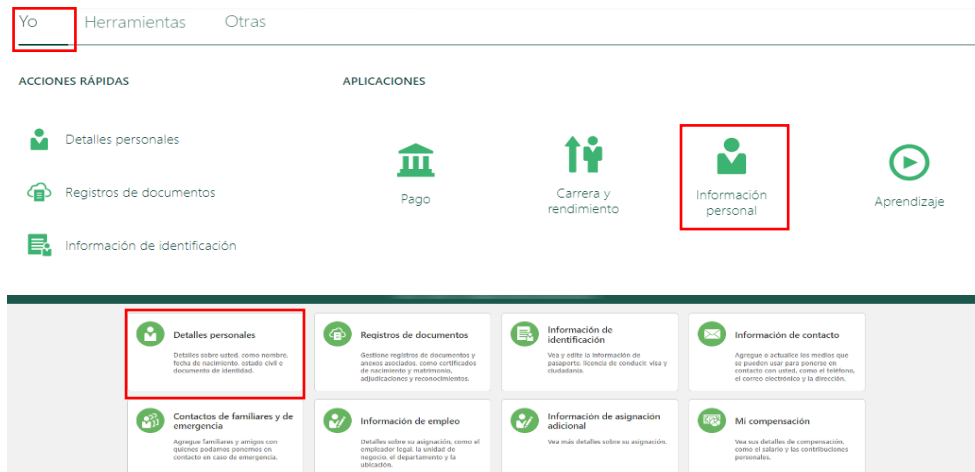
Yo Herramientas Otras

ACCIONES RÁPIDAS

Detalles personales

Registros de documentos

Información de identificación

APLICACIONES

Pago

Carrera y rendimiento

Información personal

Aprendizaje

Detalles personales
Detalles sobre usted, como nombre, fecha de nacimiento, estado civil e documento de identidad.

Registros de documentos
Gestione registros de documentos y anexos asociados, como certificados de nacimiento y matrimonio, adjudicaciones y reconocimientos.

Información de identificación
Vea y edite la información de pasaporte, licencia de conducir, visa y ciudadanía.

Información de contacto
Agregue o actualice los medios que se pueden usar para ponerse en contacto con usted, como el teléfono, el correo electrónico y la dirección.

Contactos de familiares y de emergencia
Agregue familiares y amigos con quienes podamos ponernos en contacto en caso de emergencia.

Información de empleo
Detalles sobre su asignación, como el empleador legal, la unidad de negocio, el departamento y la ubicación.

Información de asignación adicional
Vea más detalles sobre su asignación.

Mi compensación
Vea sus detalles de compensación, como el salario y las contribuciones personales.